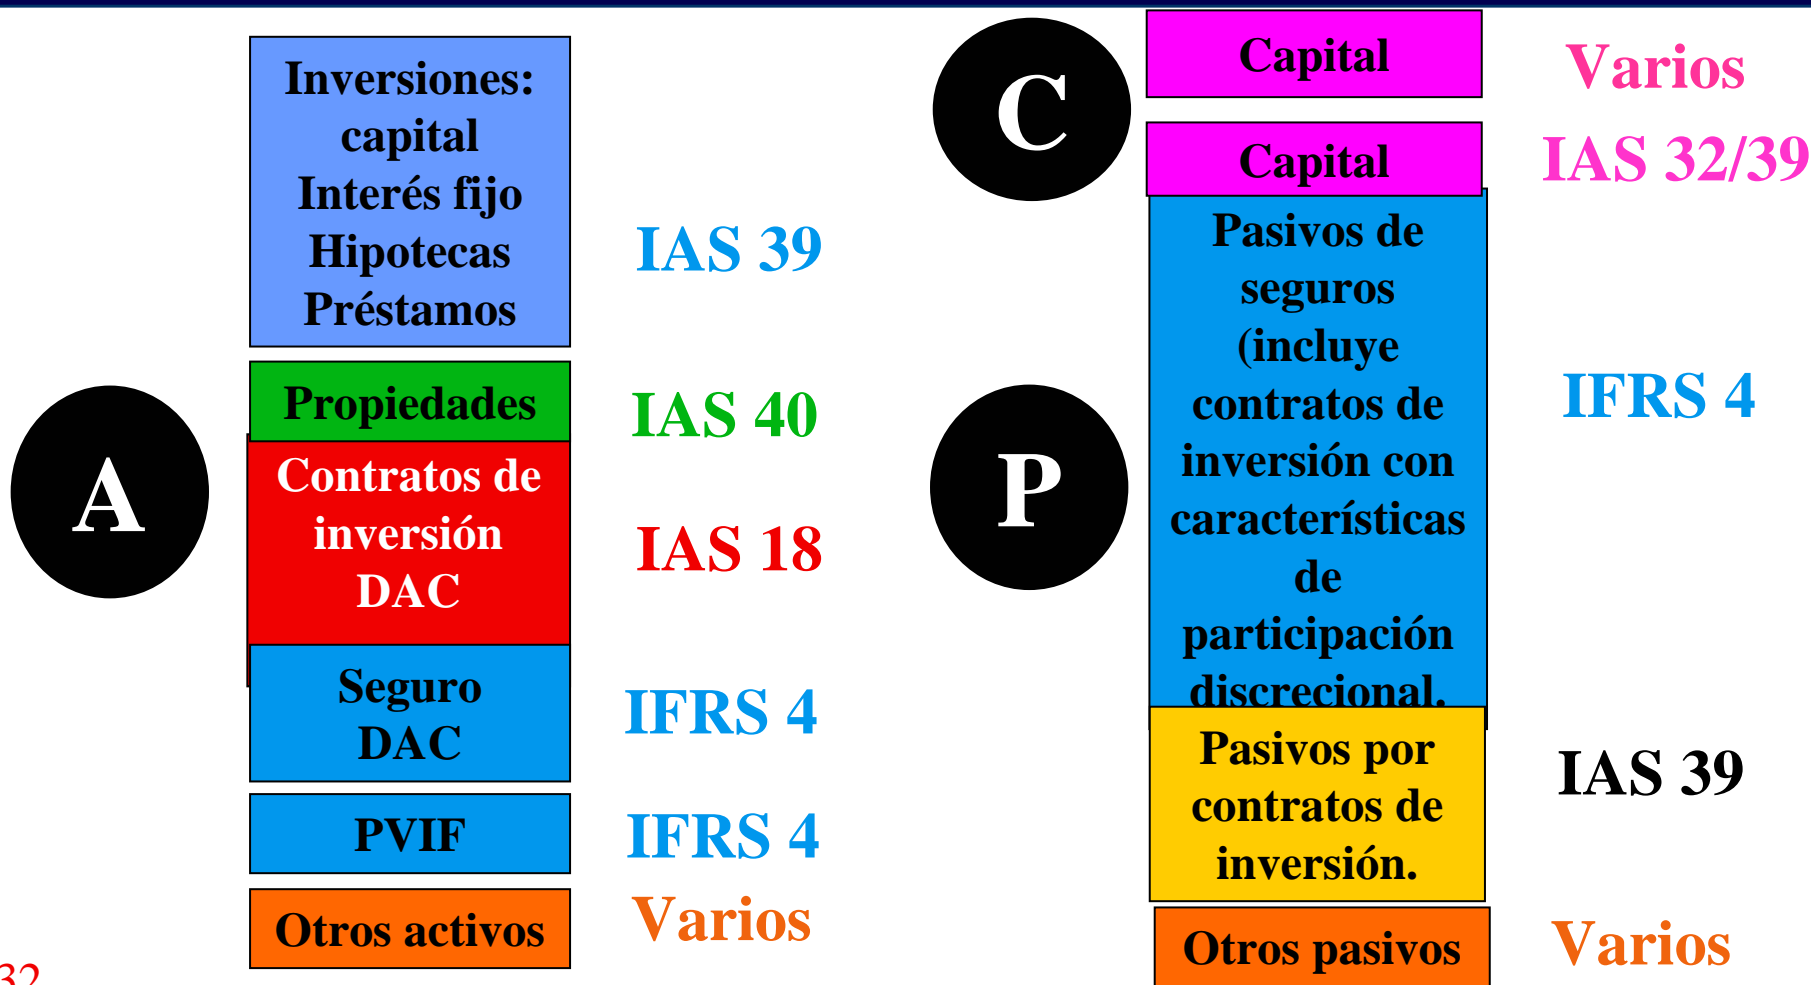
A

Inversiones: capital Interés fijo Hipotecas Préstamos

IAS 39

Propiedades

IAS 40

Contratos de inversión DAC

IAS 18

Seguro DAC

IFRS 4

PVIF

IFRS 4

Otros activos

Varios

C

Capital

Varios

Capital

IAS 32/39

P

Pasivos de seguros (incluye contratos de inversión con características de participación discrecional.

IFRS 4

Pasivos por contratos de inversión.

IAS 39

Otros pasivos

Varios

32